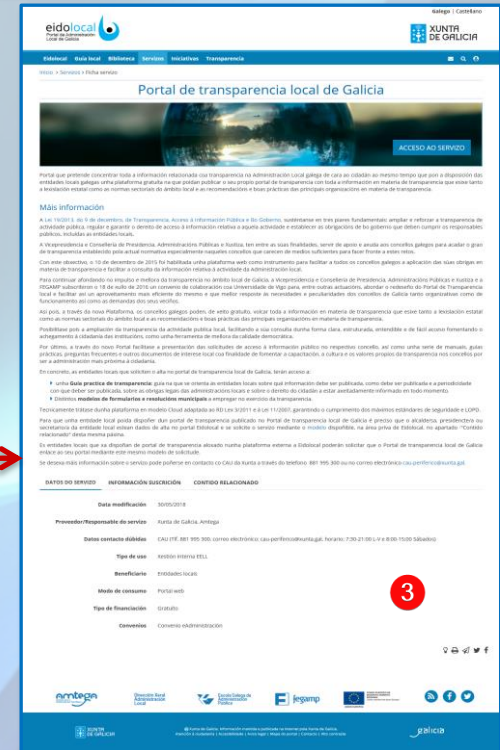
Galego | Castellano

eidolocal
Portal da Administración Local de Galicia

XUNTA DE GALICIA

Eidolocal Guía local Biblioteca Servizos Iniciativas Transparencia

Inicio > Servizos > Ficha servizo

Portal de transparencia local de Galicia

ACCESO AO SERVIZO

Portal que pretende concentrar toda a información relacionada coa transparencia na Administración Local galega de cara ao cidadán ao mesmo tempo que pon á disposición das entidades locais galegas unha plataforma gratuíta na que poidan publicar o seu propio portal de transparencia con toda a información en materia de transparencia que esixe tanto a lexislación estatal como as normas sectoriais do ámbito local e as recomendacións e boas prácticas das principais organizacións en materia de transparencia.

Máis información

A Lei 19/2013, do 9 de decembro, de Transparencia, Acceso á Información Pública e Bo Goberno, sustentarse en tres piares fundamentais: ampliar e reforzar a transparencia da actividade pública, regular e garantir o dereito de acceso á información relativa a aquela actividade e establecer as obrigacións de bo goberno que deben cumprir os responsables públicos, incluídas as entidades locais.

A Vicepresidencia e Consellería de Presidencia, Administracións Públicas e Xustiza, ten entre as súas finalidades, servir de apoio e axuda aos concellos galegos para acadar o grao de transparencia establecido pola actual normativa especialmente naqueles concellos que carecen de medios suficientes para facer fronte a estes retos.

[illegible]

Se desexa máis información sobre o servizo pode poñerse en contacto co CAU da Xunta a través do teléfono 881 995 300 ou no correo electrónico cau-periferico@xunta.gal.

DATOS DO SERVIZO INFORMACIÓN SUSCRICIÓN CONTIDO RELACIONADO

| | |
|---|---|
| Data modificación | 30/05/2018 |
| Provedor/Responsable do servizo | Xunta de Galicia, Amtega |
| Datos contacto dúbidas | CAU (Tlf. 881 995 300, correo electrónico: cau-periferico@xunta.gal; Horario: 7:30-21:00 L-V e 8:00-15:00 Sábados) |
| Tipo de uso | Ámbito interna EELL |
| Beneficiario | Entidades locais |
| Modo de consumo | Portal web |
| Tipo de financiación | Gratuíto |
| Convenio | Convenio eAdministración |

3

amtega
Dirección Xeral de Administración Local
Escola Galega de Administración Pública
fegamp

XUNTA DE GALICIA
galicia